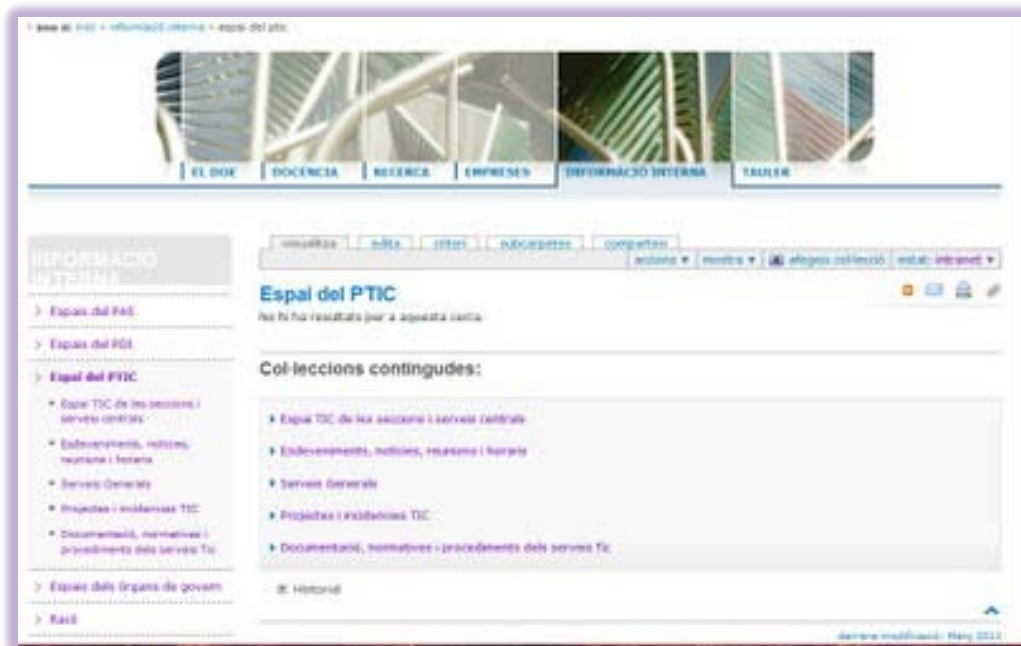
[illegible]: inici » informació interna » espai del ptic

EL DOE | DOCÈNCIA | RECERCA | EMPRESES | INFORMACIÓ INTERNA | TAULER

INFORMACIÓ INTERNA

Espais del PAS

Espais del PDI

Espai del PTIC

Espai TIC de les seccions i serveis centrals

Esdeveniments, notícies, reunions i horaris

Serveis Generals

Projectes i incidències TIC

Documentació, normatives i procediments dels serveis Tic

Espais dels òrgans de govern

Racó

visualitza | edita | criteri | subcarpetes | comparteix

accions ▾ | mostra ▾ | afegeix col·lecció | estat: intranet ▾

Espai del PTIC

No hi ha resultats per a aquesta cerca.

Col·leccions contingudes:

Espai TIC de les seccions i serveis centrals

Esdeveniments, notícies, reunions i horaris

Serveis Generals

Projectes i incidències TIC

Documentació, normatives i procediments dels serveis Tic

Historial

darrera modificació: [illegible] 2013